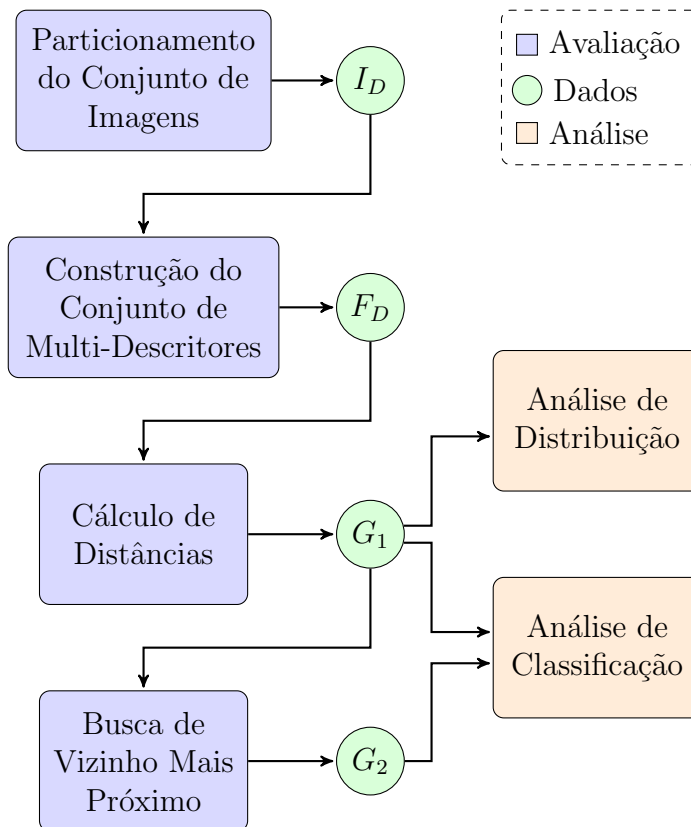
Particionamento do Conjunto de Imagens

$I_D$

Avaliação

Dados

Análise

Construção do Conjunto de Multi-Descritores

$F_D$

Análise de Distribuição

Cálculo de Distâncias

$G_1$

Análise de Classificação

Busca de Vizinho Mais Próximo

$G_2$